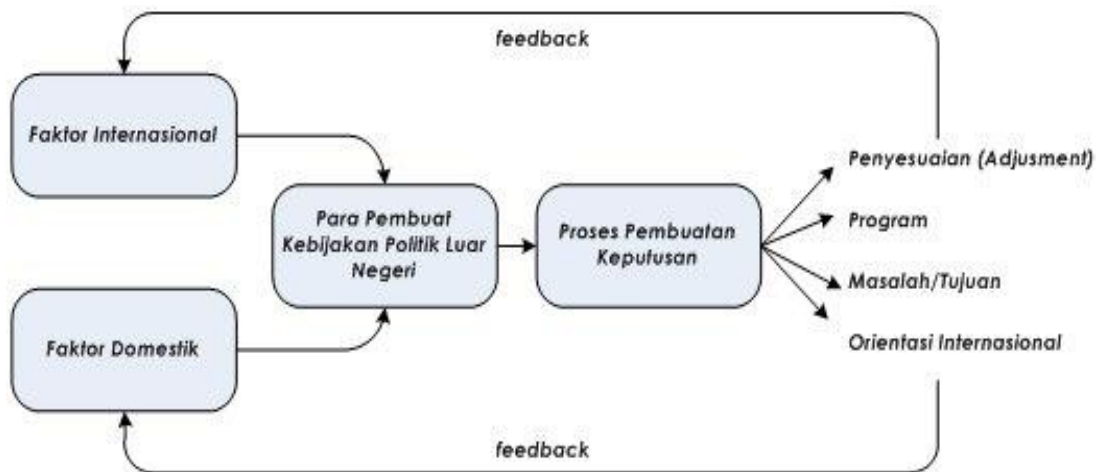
feedback

Faktor Internasional

Para Pembuat Kebijakan Politik Luar Negeri

Proses Pembuatan Keputusan

Penyesuaian (Adjusment)

Program

Masalah/Tujuan

Orientasi Internasional

Faktor Domestik

feedback